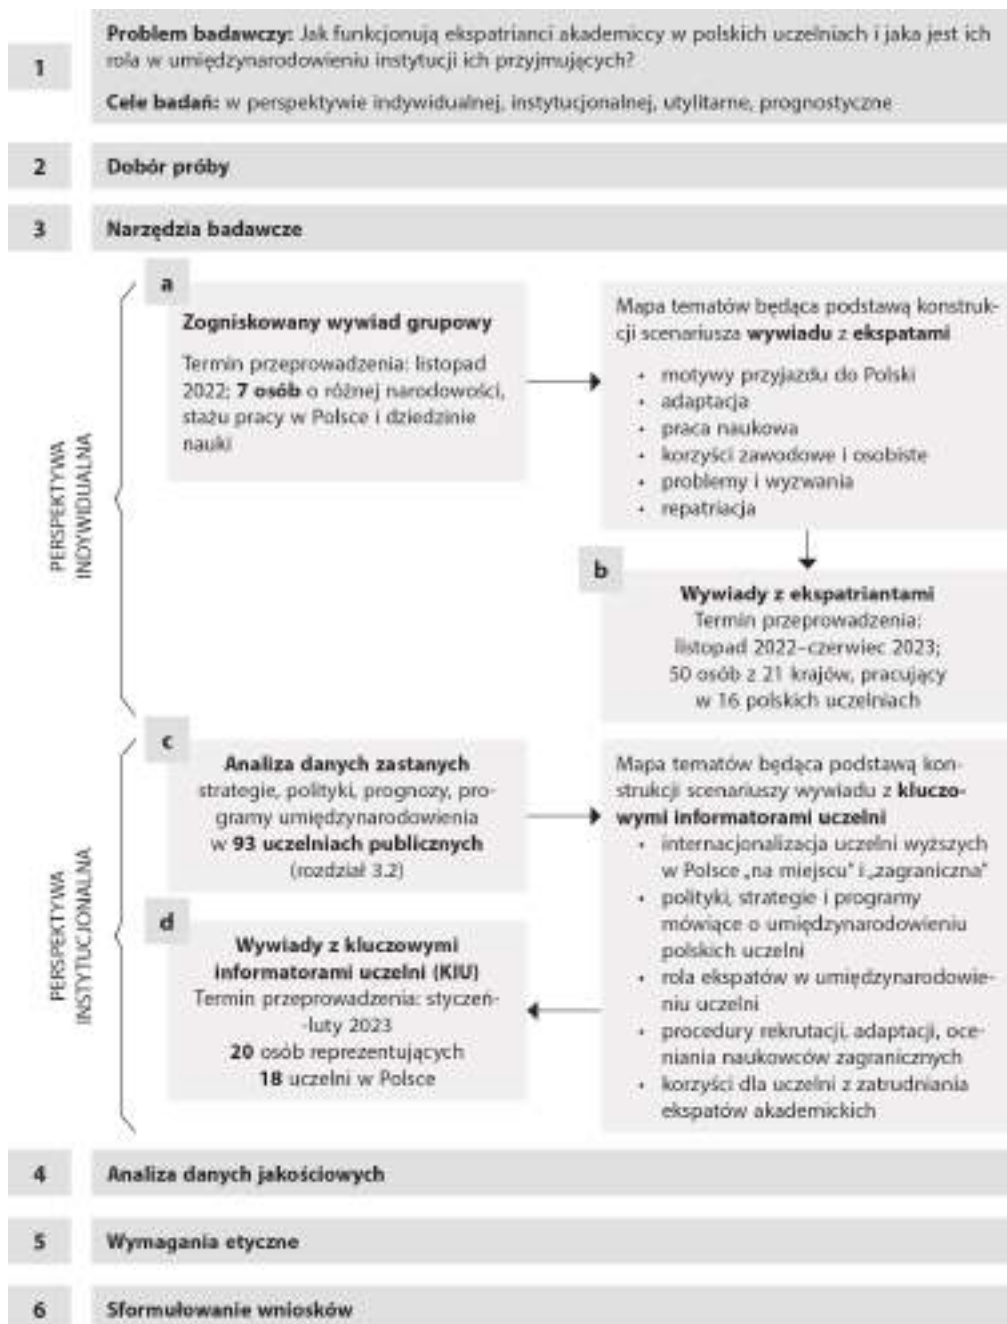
1

**Problem badawczy:** Jak funkcjonują ekspatrianci akademiccy w polskich uczelniach i jaka jest ich rola w umiędzynarodowieniu instytucji ich przyjmujących?

**Cele badań:** w perspektywie indywidualnej, instytucjonalnej, utylitarne, prognostyczne

2 **Dobór próby**

3 **Narzędzia badawcze**

PERSPEKTYWA INDYWIDUALNA

a

**Zogniskowany wywiad grupowy**

Termin przeprowadzenia: listopad 2022; **7 osób** o różnej narodowości, stażu pracy w Polsce i dziedzinie nauki

Mapa tematów będąca podstawą konstrukcji scenariusza **wywiadu z ekspatami**

- motywy przyjazdu do Polski
- adaptacja
- praca naukowa
- korzyści zawodowe i osobiste
- problemy i wyzwania
- repatriacja

b

**Wywiady z ekspatriantami**
Termin przeprowadzenia: listopad 2022–czerwiec 2023; 50 osób z 21 krajów, pracujący w 16 polskich uczelniach

PERSPEKTYWA INSTYTUCJONALNA

c

**Analiza danych zastanych**
strategie, polityki, prognozy, programy umiędzynarodowienia w **93 uczelniach publicznych** (rozdział 3.2)

Mapa tematów będąca podstawą konstrukcji scenariuszy wywiadu z **kluczowymi informatorami uczelni**

- internacjonalizacja uczelni wyższych w Polsce „na miejscu" i „zagraniczna"
- polityki, strategie i programy mówiące o umiędzynarodowieniu polskich uczelni
- rola ekspatów w umiędzynarodowieniu uczelni
- procedury rekrutacji, adaptacji, oceniania naukowców zagranicznych
- korzyści dla uczelni z zatrudniania ekspatów akademickich

d

**Wywiady z kluczowymi informatorami uczelni (KIU)**
Termin przeprowadzenia: styczeń–luty 2023
**20** osób reprezentujących **18** uczelni w Polsce

4 **Analiza danych jakościowych**

5 **Wymagania etyczne**

6 **Sformułowanie wniosków**